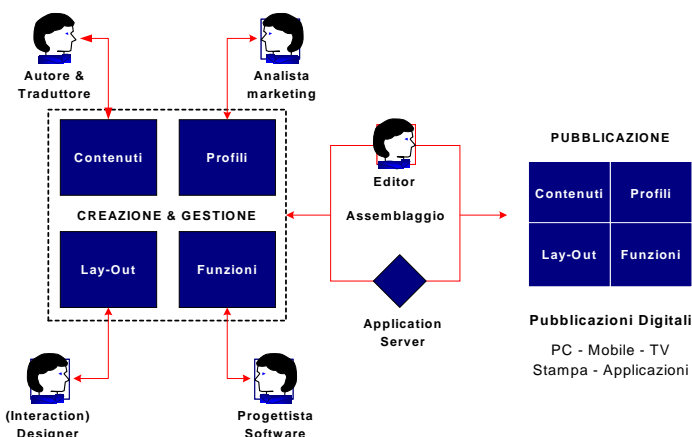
Autore & Traduttore

Analista marketing

Contenuti

Profili

CREAZIONE & GESTIONE

Lay-Out

Funzioni

Editor

Assemblaggio

Application Server

PUBBLICAZIONE

| Contenuti | Profili |
|---|---|
| Lay-Out | Funzioni |

Pubblicazioni Digitali

PC - Mobile - TV
Stampa - Applicazioni

(Interaction) Designer

Progettista Software